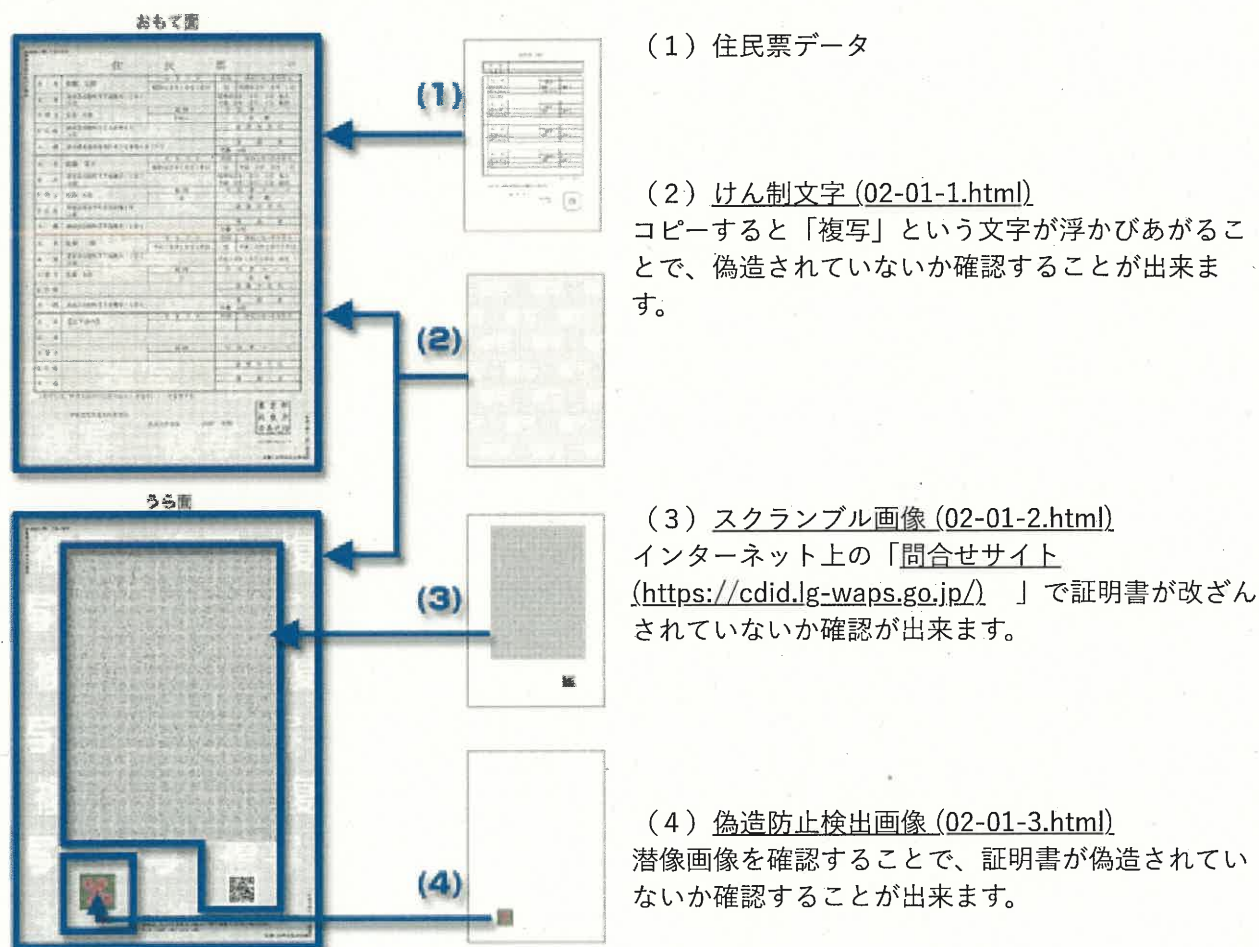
おもて面

住　民　票

(1)

(2)

うら面

(3)

(4)

（1）住民票データ

（2）けん制文字 (02-01-1.html)
コピーすると「複写」という文字が浮かびあがることで、偽造されていないか確認することが出来ます。

（3）スクランブル画像 (02-01-2.html)
インターネット上の「問合せサイト (https://cdid.lg-waps.go.jp/)　」で証明書が改ざんされていないか確認が出来ます。

（4）偽造防止検出画像 (02-01-3.html)
潜像画像を確認することで、証明書が偽造されていないか確認することが出来ます。